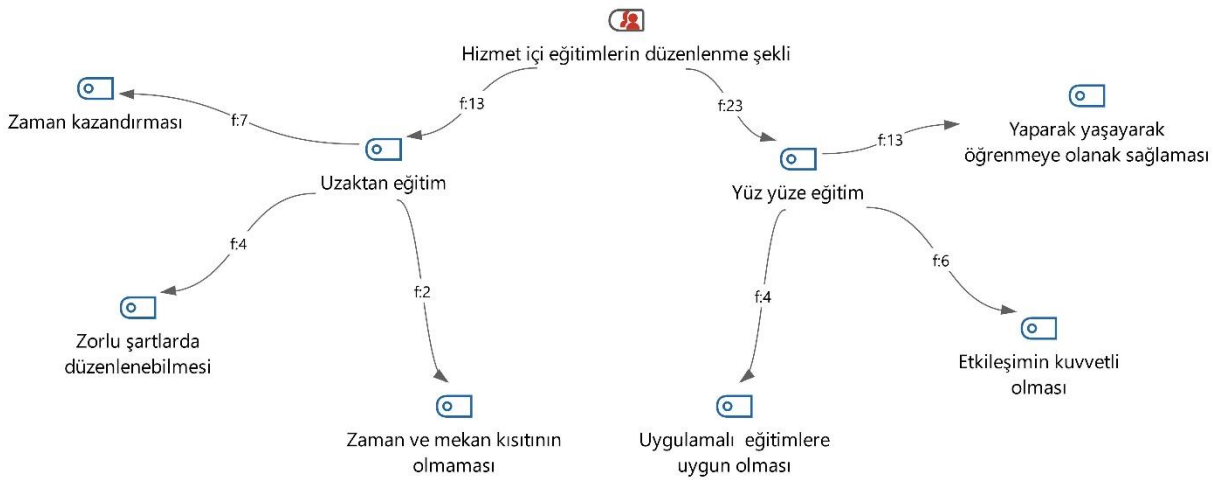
Hizmet içi eğitimlerin düzenlenme şekli

f:13

f:23

Zaman kazandırması

f:7

Uzaktan eğitim

f:4

f:2

Zorlu şartlarda düzenlenebilmesi

Zaman ve mekan kısıtının olmaması

Yüz yüze eğitim

f:13

Yaparak yaşayarak öğrenmeye olanak sağlaması

f:4

f:6

Uygulamalı eğitimlere uygun olması

Etkileşimin kuvvetli olması